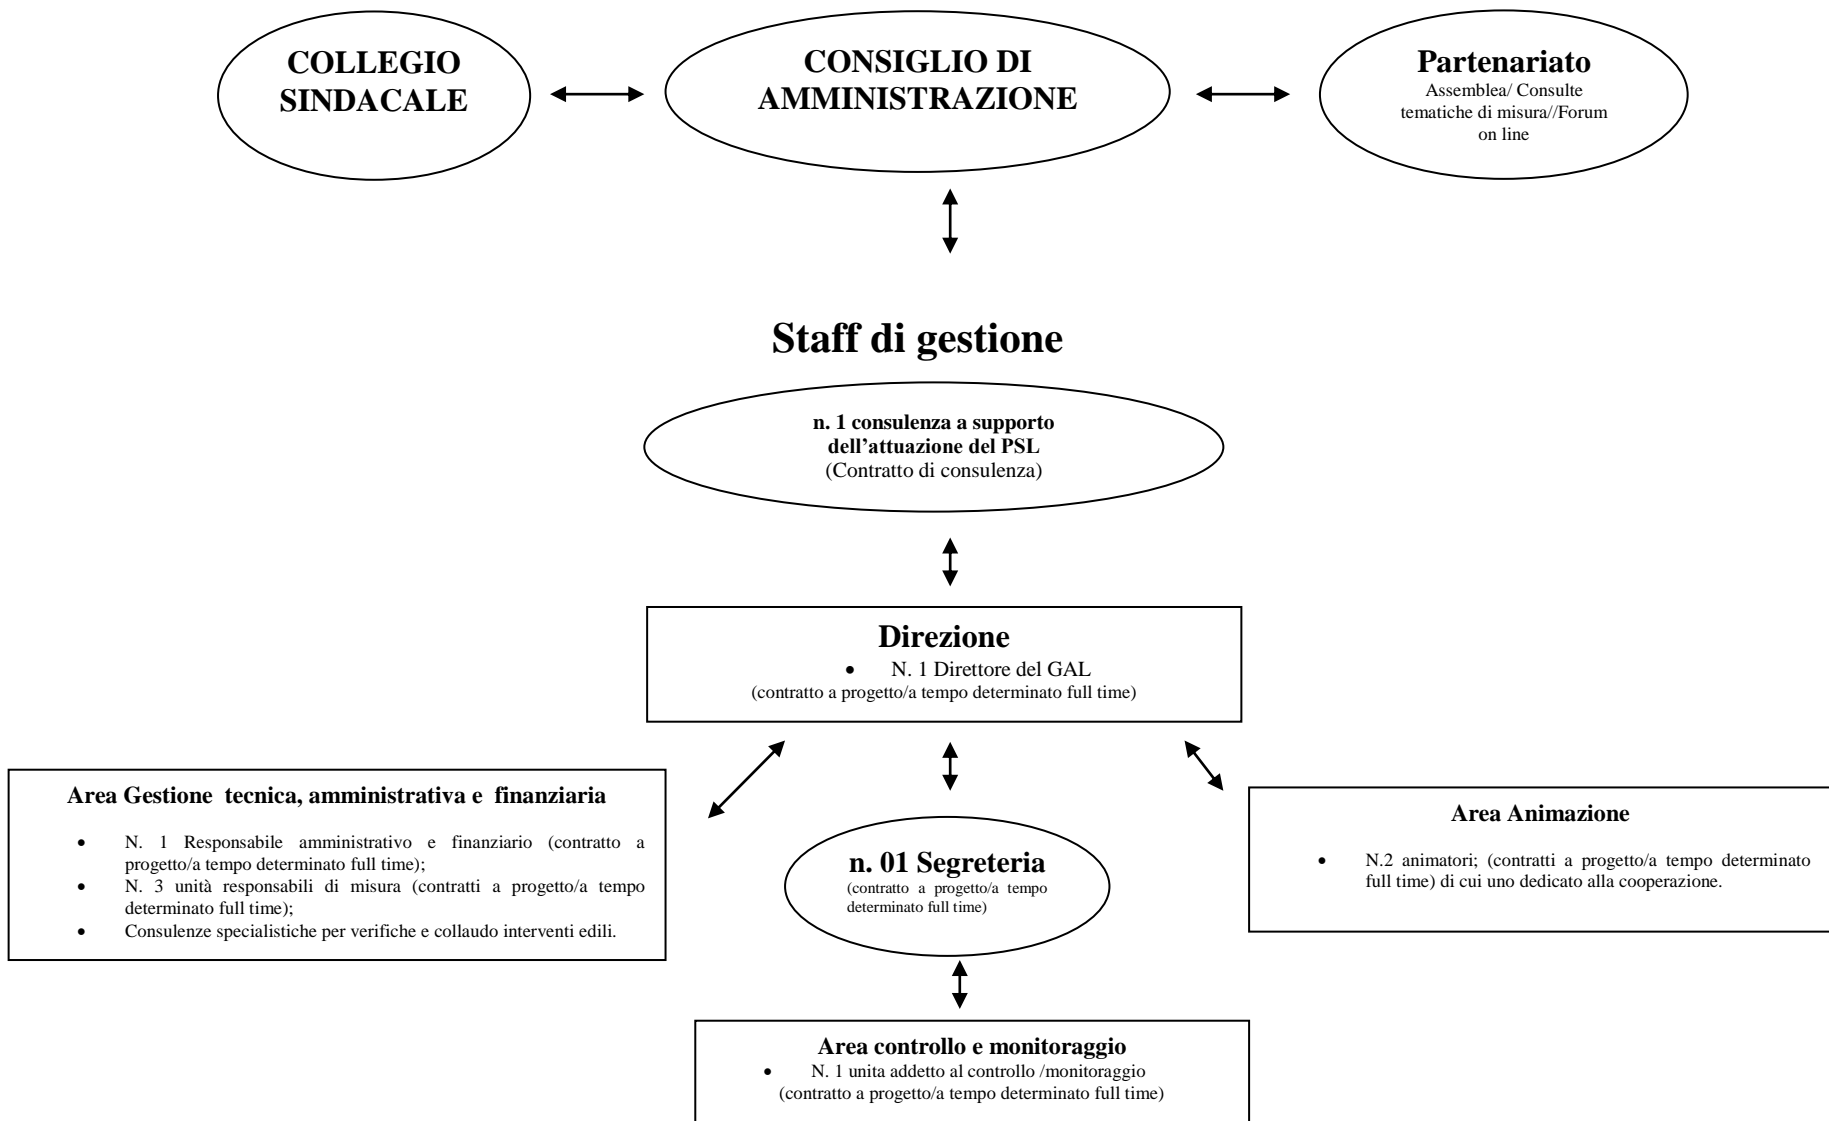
COLLEGIO SINDACALE

CONSIGLIO DI AMMINISTRAZIONE

Partenariato
Assemblea/ Consulte tematiche di misura//Forum on line

Staff di gestione

n. 1 consulenza a supporto dell'attuazione del PSL
(Contratto di consulenza)

Direzione
• N. 1 Direttore del GAL
(contratto a progetto/a tempo determinato full time)

Area Gestione tecnica, amministrativa e finanziaria
• N. 1 Responsabile amministrativo e finanziario (contratto a progetto/a tempo determinato full time);
• N. 3 unità responsabili di misura (contratti a progetto/a tempo determinato full time);
• Consulenze specialistiche per verifiche e collaudo interventi edili.

n. 01 Segreteria
(contratto a progetto/a tempo determinato full time)

Area Animazione
• N.2 animatori; (contratti a progetto/a tempo determinato full time) di cui uno dedicato alla cooperazione.

Area controllo e monitoraggio
• N. 1 unita addetto al controllo /monitoraggio
(contratto a progetto/a tempo determinato full time)